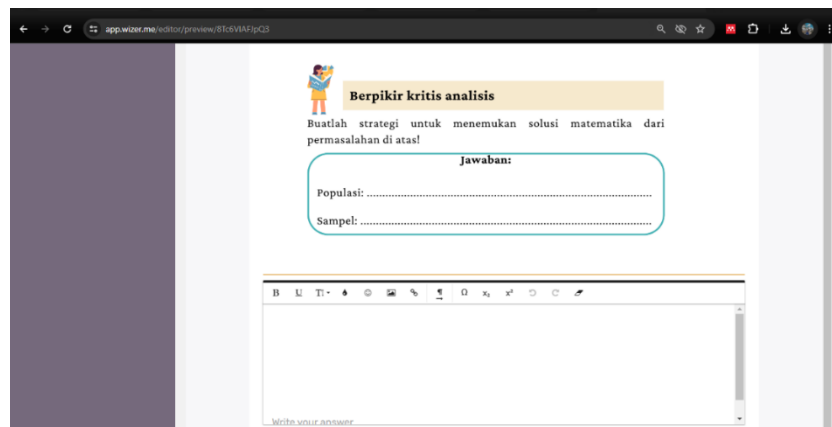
app.wizer.me/editor/preview/8Tc6VIAFJpQ3

Berpikir kritis analisis

Buatlah strategi untuk menemukan solusi matematika dari permasalahan di atas!

Jawaban:

Populasi: ....................................................................................

Sampel: ....................................................................................

B U T Ω $x_2$ $x^2$

Write your answer